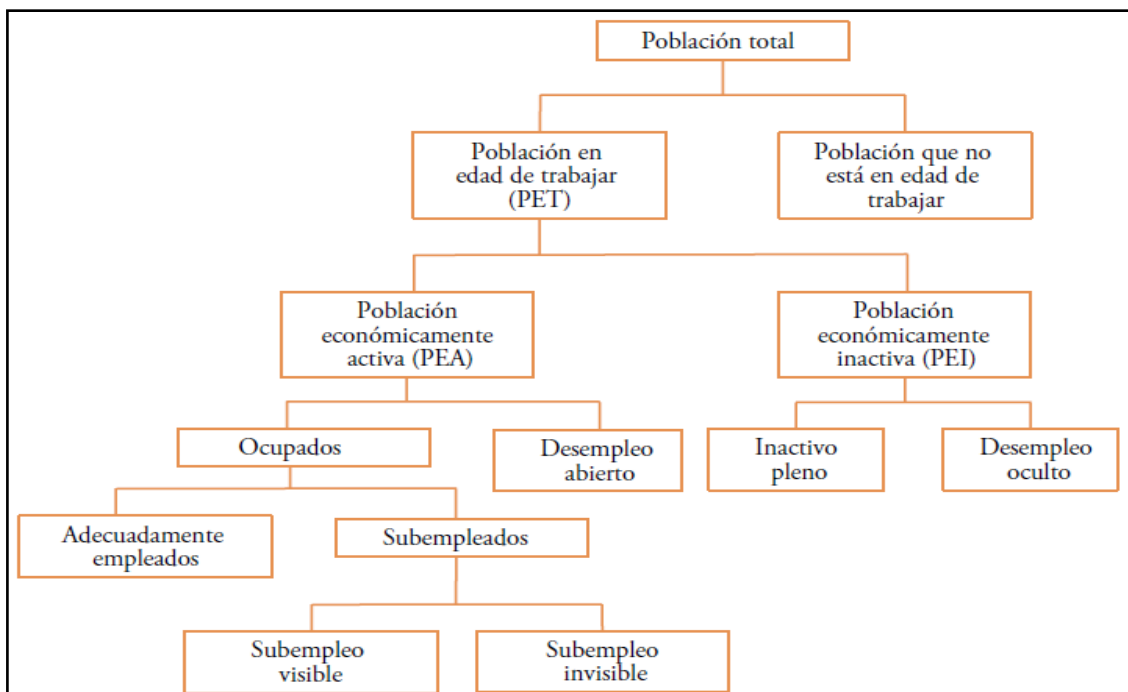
Población total

Población en edad de trabajar (PET)

Población que no está en edad de trabajar

Población económicamente activa (PEA)

Población económicamente inactiva (PEI)

Ocupados

Desempleo abierto

Inactivo pleno

Desempleo oculto

Adecuadamente empleados

Subempleados

Subempleo visible

Subempleo invisible